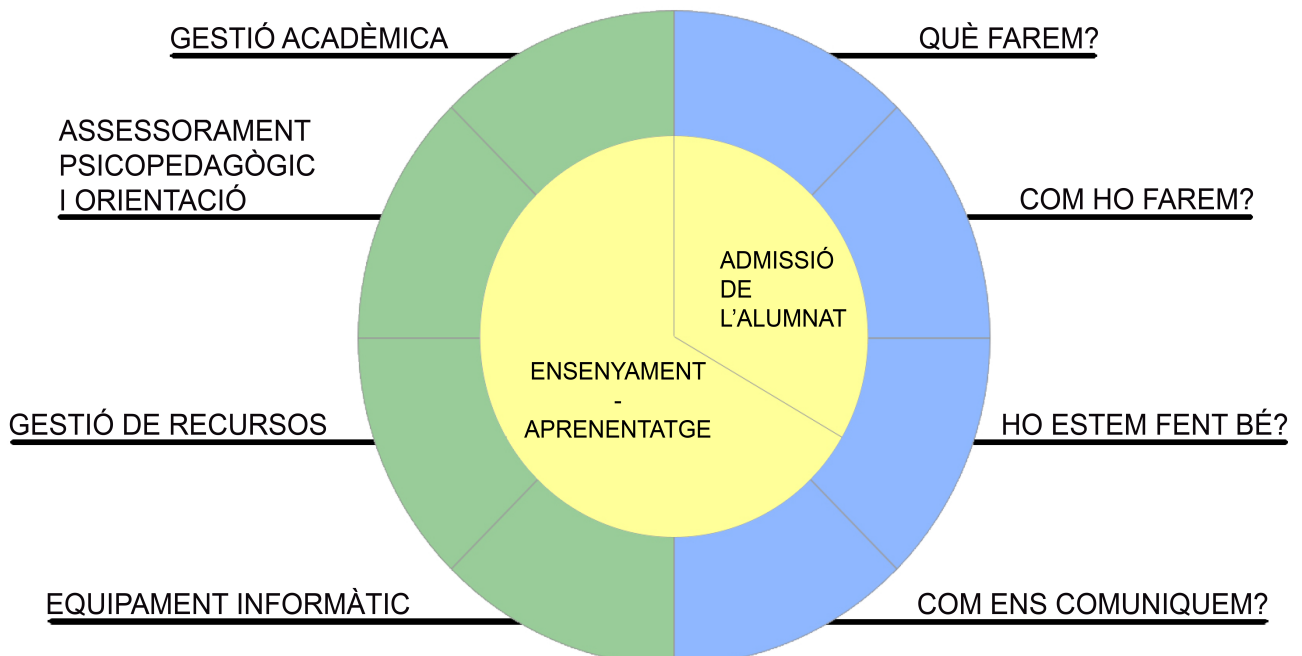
GESTIÓ ACADÈMICA

QUÈ FAREM?

ASSESSORAMENT PSICOPEDAGÒGIC I ORIENTACIÓ

COM HO FAREM?

ADMISSIÓ DE L'ALUMNAT

ENSENYAMENT - APRENENTATGE

GESTIÓ DE RECURSOS

HO ESTEM FENT BÉ?

EQUIPAMENT INFORMÀTIC

COM ENS COMUNIQUEM?